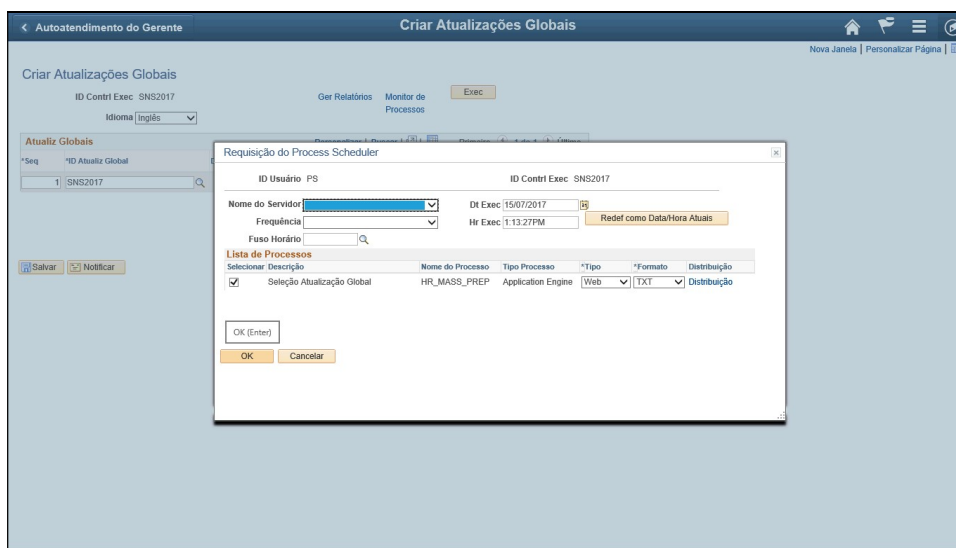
< Autoatendimento do Gerente

Criar Atualizações Globais

Nova Janela | Personalizar Página |

Criar Atualizações Globais

ID Contrl Exec SNS2017

Ger Relatórios

Monitor de Processos

Exec

Idioma Inglês

Atualiz Globais

*Seq

*ID Atualiz Global

1 SNS2017

Salvar

Notificar

Requisição do Process Scheduler

ID Usuário PS

ID Contrl Exec SNS2017

Nome do Servidor

Dt Exec 15/07/2017

Frequência

Hr Exec 1:13:27PM

Redef como Data/Hora Atuais

Fuso Horário

Lista de Processos

| Selecionar | Descrição | Nome do Processo | Tipo Processo | *Tipo | *Formato | Distribuição |
|---|---|---|---|---|---|---|
| ✓ | Seleção Atualização Global | HR_MASS_PREP | Application Engine | Web | TXT | Distribuição |

OK (Enter)

OK

Cancelar